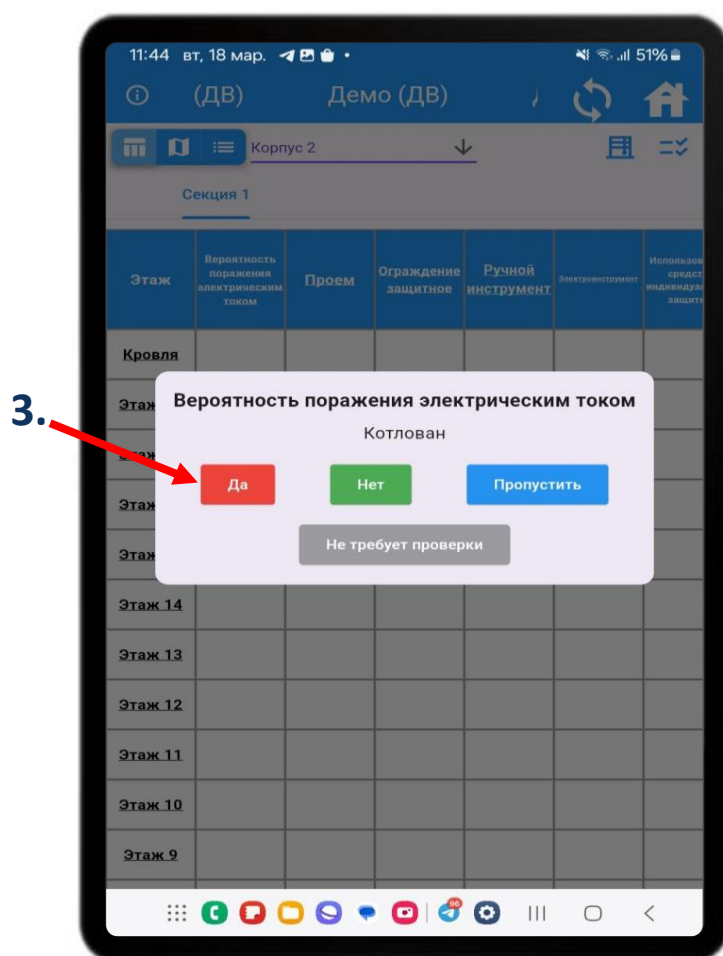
11:44 вт, 18 мар.

51%

(ДВ) Демо (ДВ)

Корпус 2

Секция 1

| Этаж | Вероятность поражения электрическим током | Проем | Ограждение защитное | Ручной инструмент | Электроинструмент | Использов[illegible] средст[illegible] индивидуа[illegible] защит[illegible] |
|---|---|---|---|---|---|---|
| Кровля | | | | | | |
| Этаж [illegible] | | | | | | |
| Этаж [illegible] | | | | | | |
| Этаж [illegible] | | | | | | |
| Этаж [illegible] | | | | | | |
| Этаж 14 | | | | | | |
| Этаж 13 | | | | | | |
| Этаж 12 | | | | | | |
| Этаж 11 | | | | | | |
| Этаж 10 | | | | | | |
| Этаж 9 | | | | | | |

3.

Вероятность поражения электрическим током

Котлован

Да

Нет

Пропустить

Не требует проверки

96